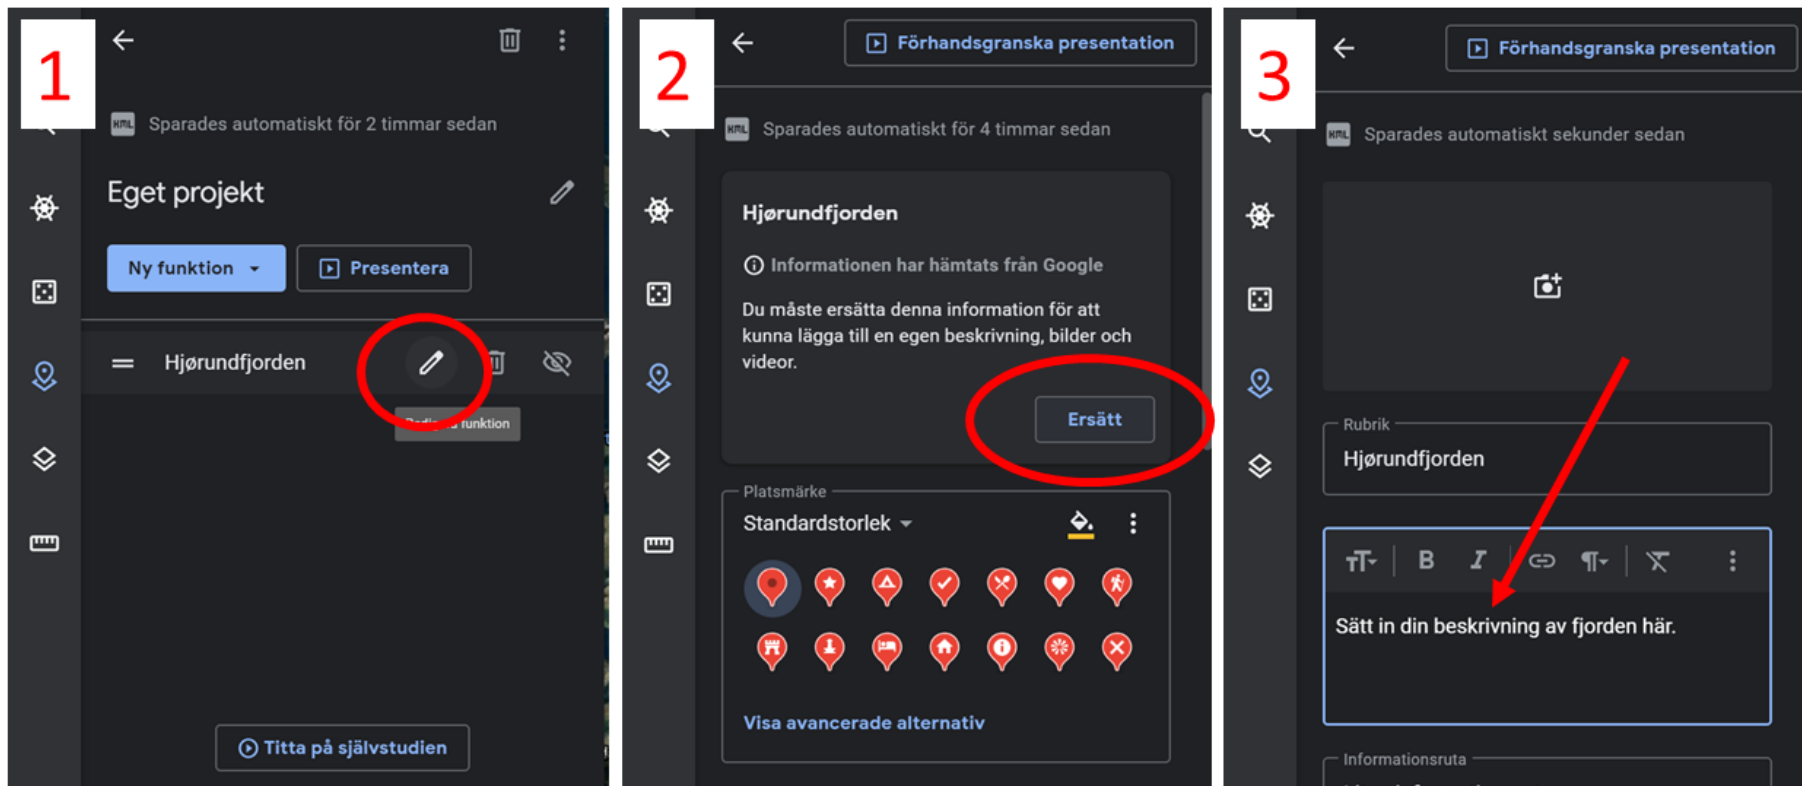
1

Sparades automatiskt för 2 timmar sedan

Eget projekt

Ny funktion

Presentera

Hjørundfjorden

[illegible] funktion

Titta på självstudien

2

Förhandsgranska presentation

Sparades automatiskt för 4 timmar sedan

Hjørundfjorden

Informationen har hämtats från Google

Du måste ersätta denna information för att kunna lägga till en egen beskrivning, bilder och videor.

Ersätt

Platsmärke

Standardstorlek

Visa avancerade alternativ

3

Förhandsgranska presentation

Sparades automatiskt sekunder sedan

Rubrik

Hjørundfjorden

Sätt in din beskrivning av fjorden här.

Informationsruta